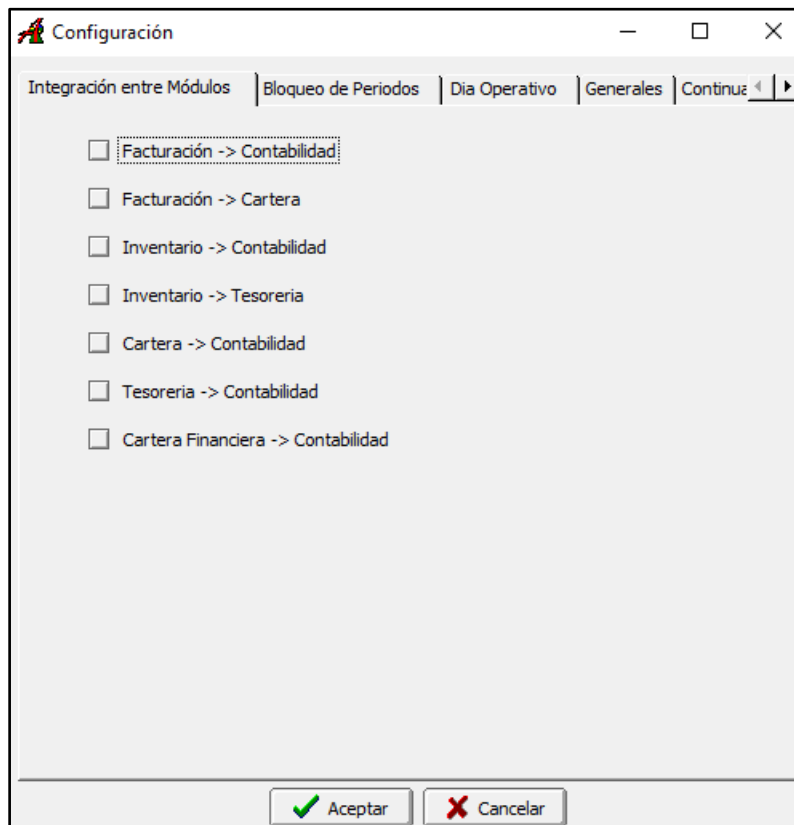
Configuración

Integración entre Módulos | Bloqueo de Periodos | Dia Operativo | Generales | Continua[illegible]

Facturación -> Contabilidad

Facturación -> Cartera

Inventario -> Contabilidad

Inventario -> Tesoreria

Cartera -> Contabilidad

Tesoreria -> Contabilidad

Cartera Financiera -> Contabilidad

Aceptar
Cancelar